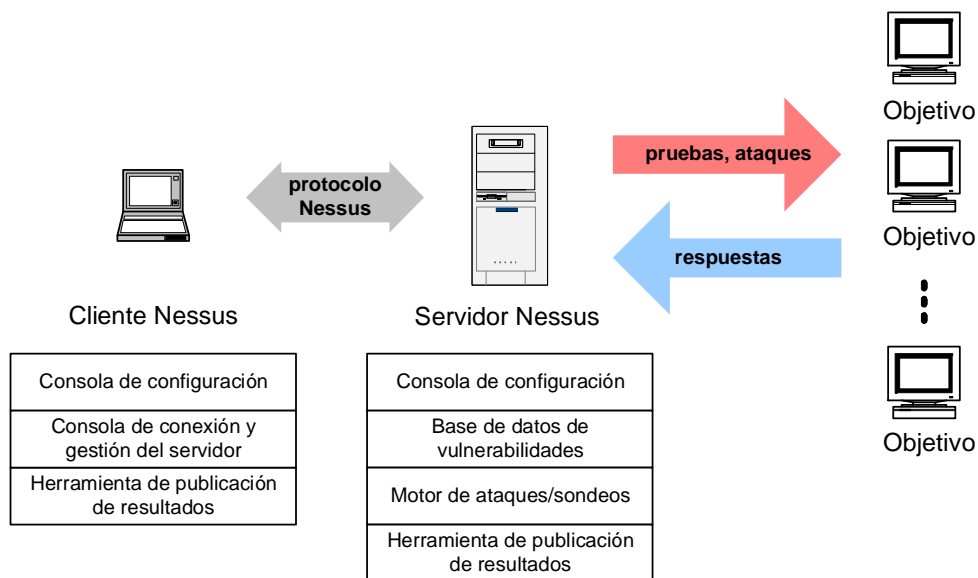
protocolo Nessus

pruebas, ataques

respuestas

Objetivo

Objetivo

Objetivo

Cliente Nessus

| Consola de configuración |
|---|
| Consola de conexión y gestión del servidor |
| Herramienta de publicación de resultados |

Servidor Nessus

| Consola de configuración |
|---|
| Base de datos de vulnerabilidades |
| Motor de ataques/sondeos |
| Herramienta de publicación de resultados |